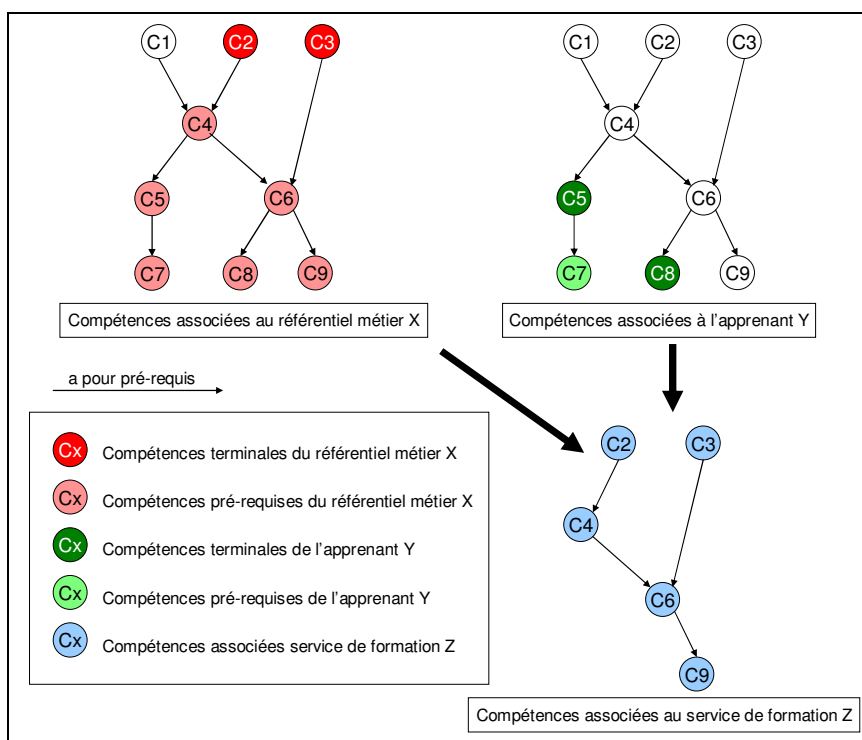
C1 C2 C3
C4
C5 C6
C7 C8 C9

Compétences associées au référentiel métier X

C1 C2 C3
C4
C5 C6
C7 C8 C9

Compétences associées à l'apprenant Y

a pour pré-requis

Cx Compétences terminales du référentiel métier X
Cx Compétences pré-requises du référentiel métier X
Cx Compétences terminales de l'apprenant Y
Cx Compétences pré-requises de l'apprenant Y
Cx Compétences associées service de formation Z

C2 C3
C4
C6
C9

Compétences associées au service de formation Z